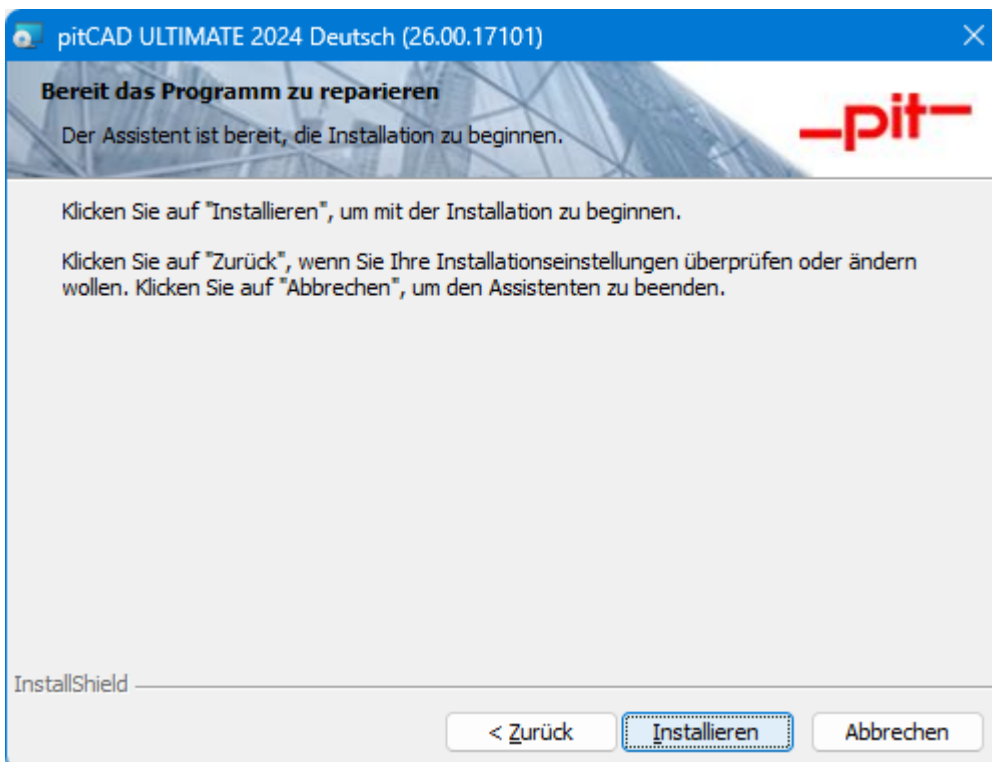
pitCAD ULTIMATE 2024 Deutsch (26.00.17101)

Bereit das Programm zu reparieren

Der Assistent ist bereit, die Installation zu beginnen.

_pit_

Klicken Sie auf "Installieren", um mit der Installation zu beginnen.

Klicken Sie auf "Zurück", wenn Sie Ihre Installationseinstellungen überprüfen oder ändern wollen. Klicken Sie auf "Abbrechen", um den Assistenten zu beenden.

InstallShield

< Zurück

Installieren

Abbrechen